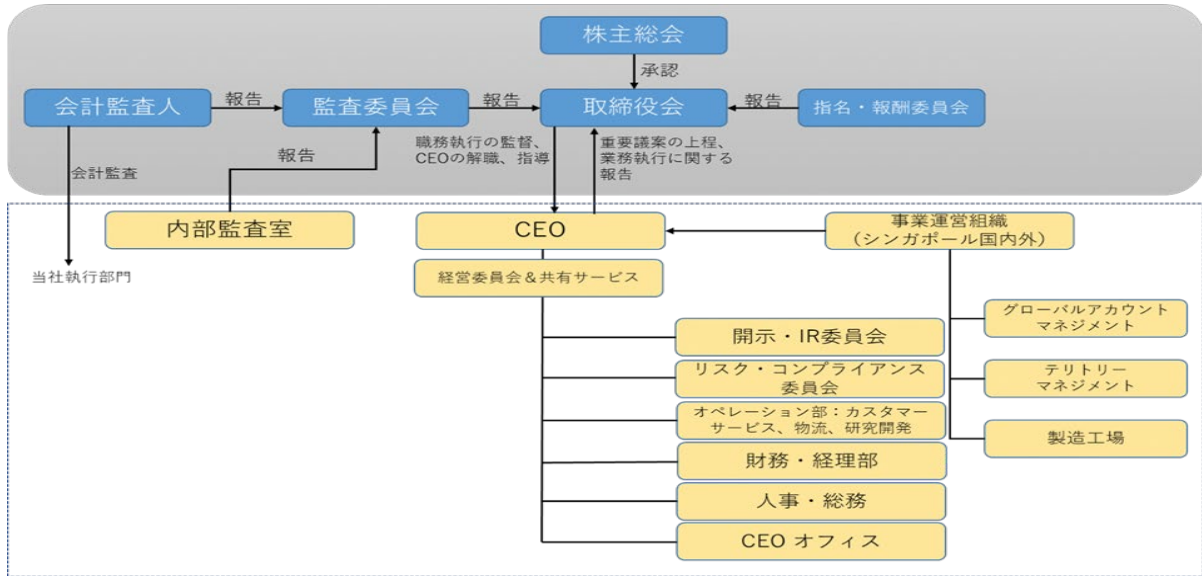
株主総会

承認

会計監査人

報告

監査委員会

報告

取締役会

報告

指名・報酬委員会

会計監査

報告

職務執行の監督、CEOの解職、指導

重要議案の上程、業務執行に関する報告

内部監査室

CEO

事業運営組織（シンガポール国内外）

当社執行部門

経営委員会＆共有サービス

グローバルアカウントマネジメント

開示・IR委員会

テリトリーマネジメント

リスク・コンプライアンス委員会

オペレーション部：カスタマーサービス、物流、研究開発

製造工場

財務・経理部

人事・総務

CEO オフィス